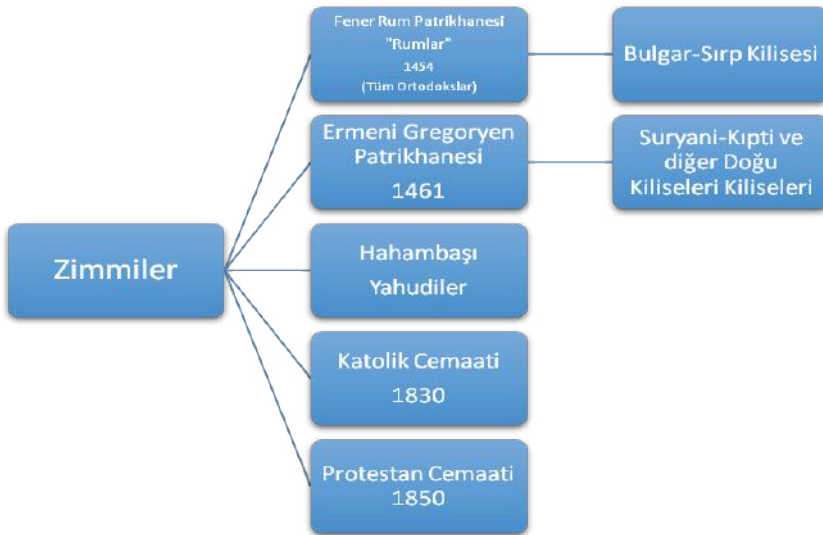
Zimmiler

Fener Rum Patrikhanesi "Rumlar" 1454 (Tüm Ortodokslar)

Bulgar-Sırp Kilisesi

Ermeni Gregoryen Patrikhanesi 1461

Suryani-Kıpti ve diğer Doğu Kiliseleri Kiliseleri

Hahambaşı Yahudiler

Katolik Cemaati 1830

Protestan Cemaati 1850